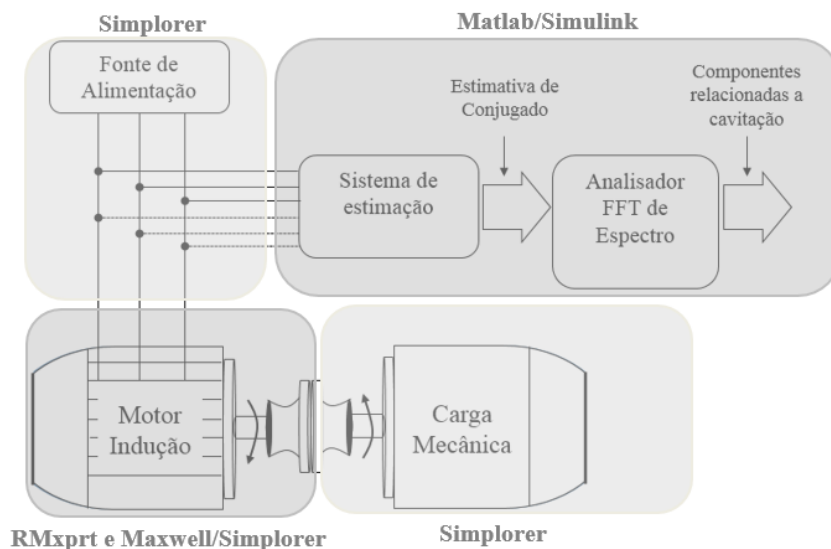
Simplorer

Matlab/Simulink

Fonte de Alimentação

Estimativa de Conjugado

Componentes relacionadas a cavitação

Sistema de estimação

Analisador FFT de Espectro

Motor Indução

Carga Mecânica

RMxprt e Maxwell/Simplorer

Simplorer